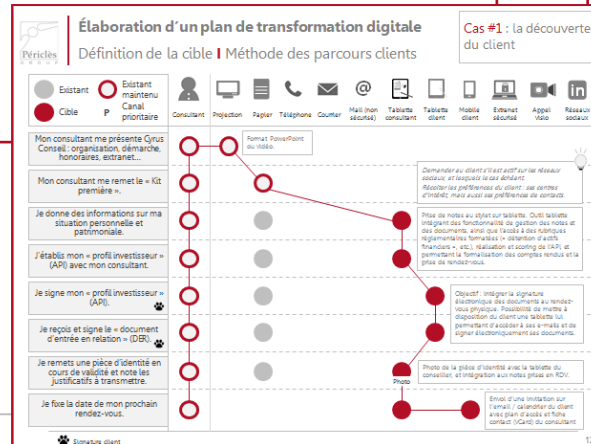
Périclès

Élaboration d'un plan de transformation digitale

Définition de la cible | Méthode des parcours clients

Cas #1 : la découverte du client

Existant
Cible
Existant maintenu
P Canal prioritaire

Consultant Projection Papier Téléphone Courrier Mail (non sécurisé) Tablette consultant Tablette client Mobile client Extranet sécurisé Appel Visio Réseaux sociaux

Mon consultant me présente Cyrus Conseil : organisation, démarche, honoraires, extranet…

Format PowerPoint ou vidéo.

Mon consultant me remet le « Kit première ».

Demander au client s'il est actif sur les réseaux sociaux, et lesquels le cas échéant. Récolter les préférences du client : ses centres d'intérêt mais aussi ses préférences de contacts.

Je donne des informations sur ma situation personnelle et patrimoniale.

Prise de notes au stylet sur tablette. Outil tablette intégrant des fonctionnalité de gestion des notes et des documents, ainsi que l'accès à des rubriques réglementaires formatées (« détention d'actifs financiers », etc.), réalisation et scoring de l'API, et permettant la formalisation des comptes rendus et la prise de rendez-vous.

J'établis mon « profil investisseur » (API) avec mon consultant.

Je signe mon « profil investisseur » (API).

Objectif : intégrer la signature électronique des documents au rendez-vous physique. Possibilité de mettre à disposition du client une tablette lui permettant d'accéder à ses e-mails et de signer électroniquement ses documents.

Je reçois et signe le « document d'entrée en relation » (DER).

Je remets une pièce d'identité en cours de validité et note les justificatifs à transmettre.

Photo de la pièce d'identité avec la tablette du conseiller, et intégration aux notes prises en RDV.

Photo

Je fixe la date de mon prochain rendez-vous.

Envoi d'une invitation sur l'emails / calendrier du client avec plan d'accès et fiche contact (VCard) du consultant

Signature client

12